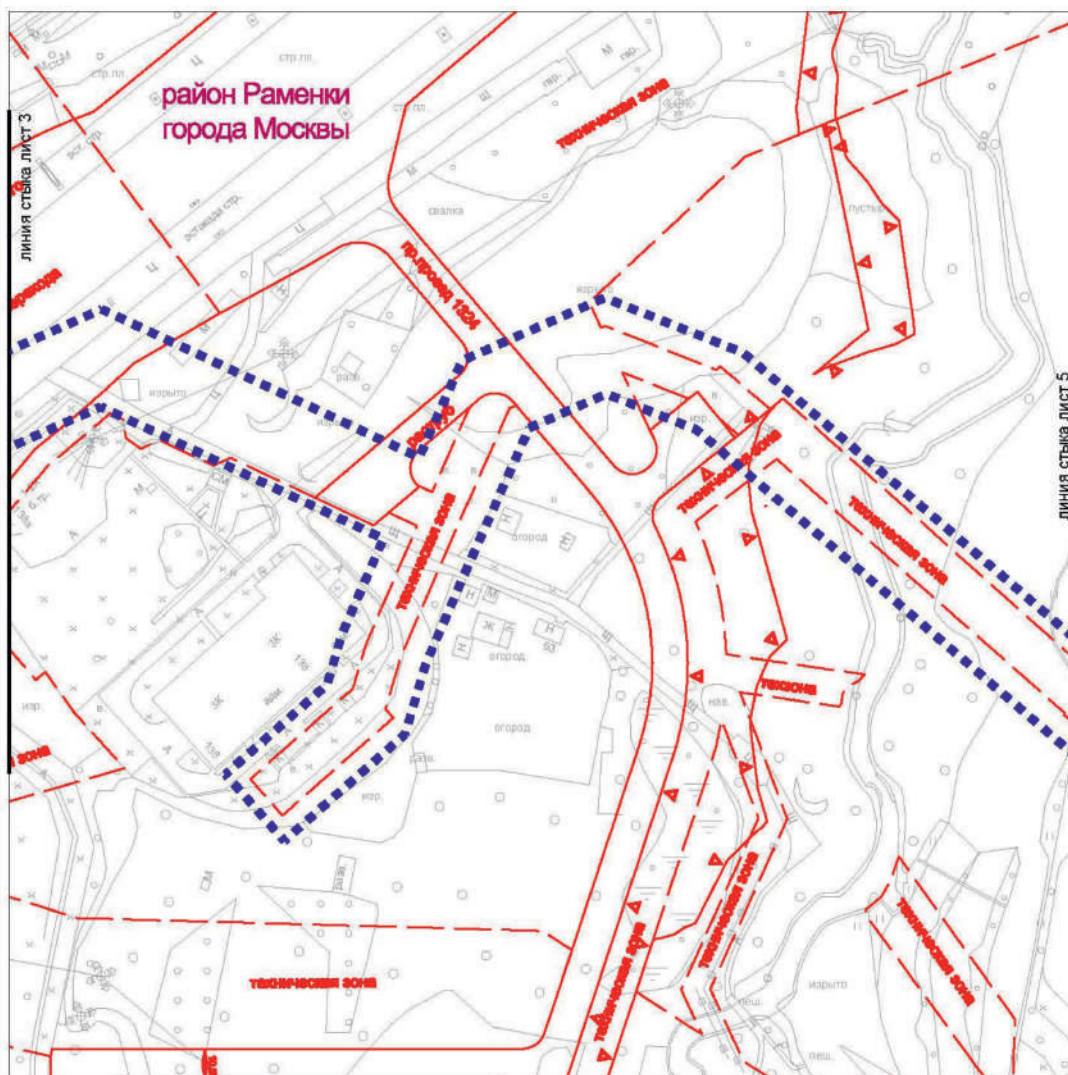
район Раменки
города Москвы

линия стыка лист 3

линия стыка лист 5

стр.пл.

стр.пл.

свалка

пр.проезд 1324

техническая зона

техническая зона

техническая зона

техническая зона

техническая зона

техническая зона

техническая зона

техническая зона

техзона

пустырь

изрыто

изрыто

изрыто

огород

огород

огород

эстакада стр.

разв.

изр.

изр.

изр.

нав.

пеш.